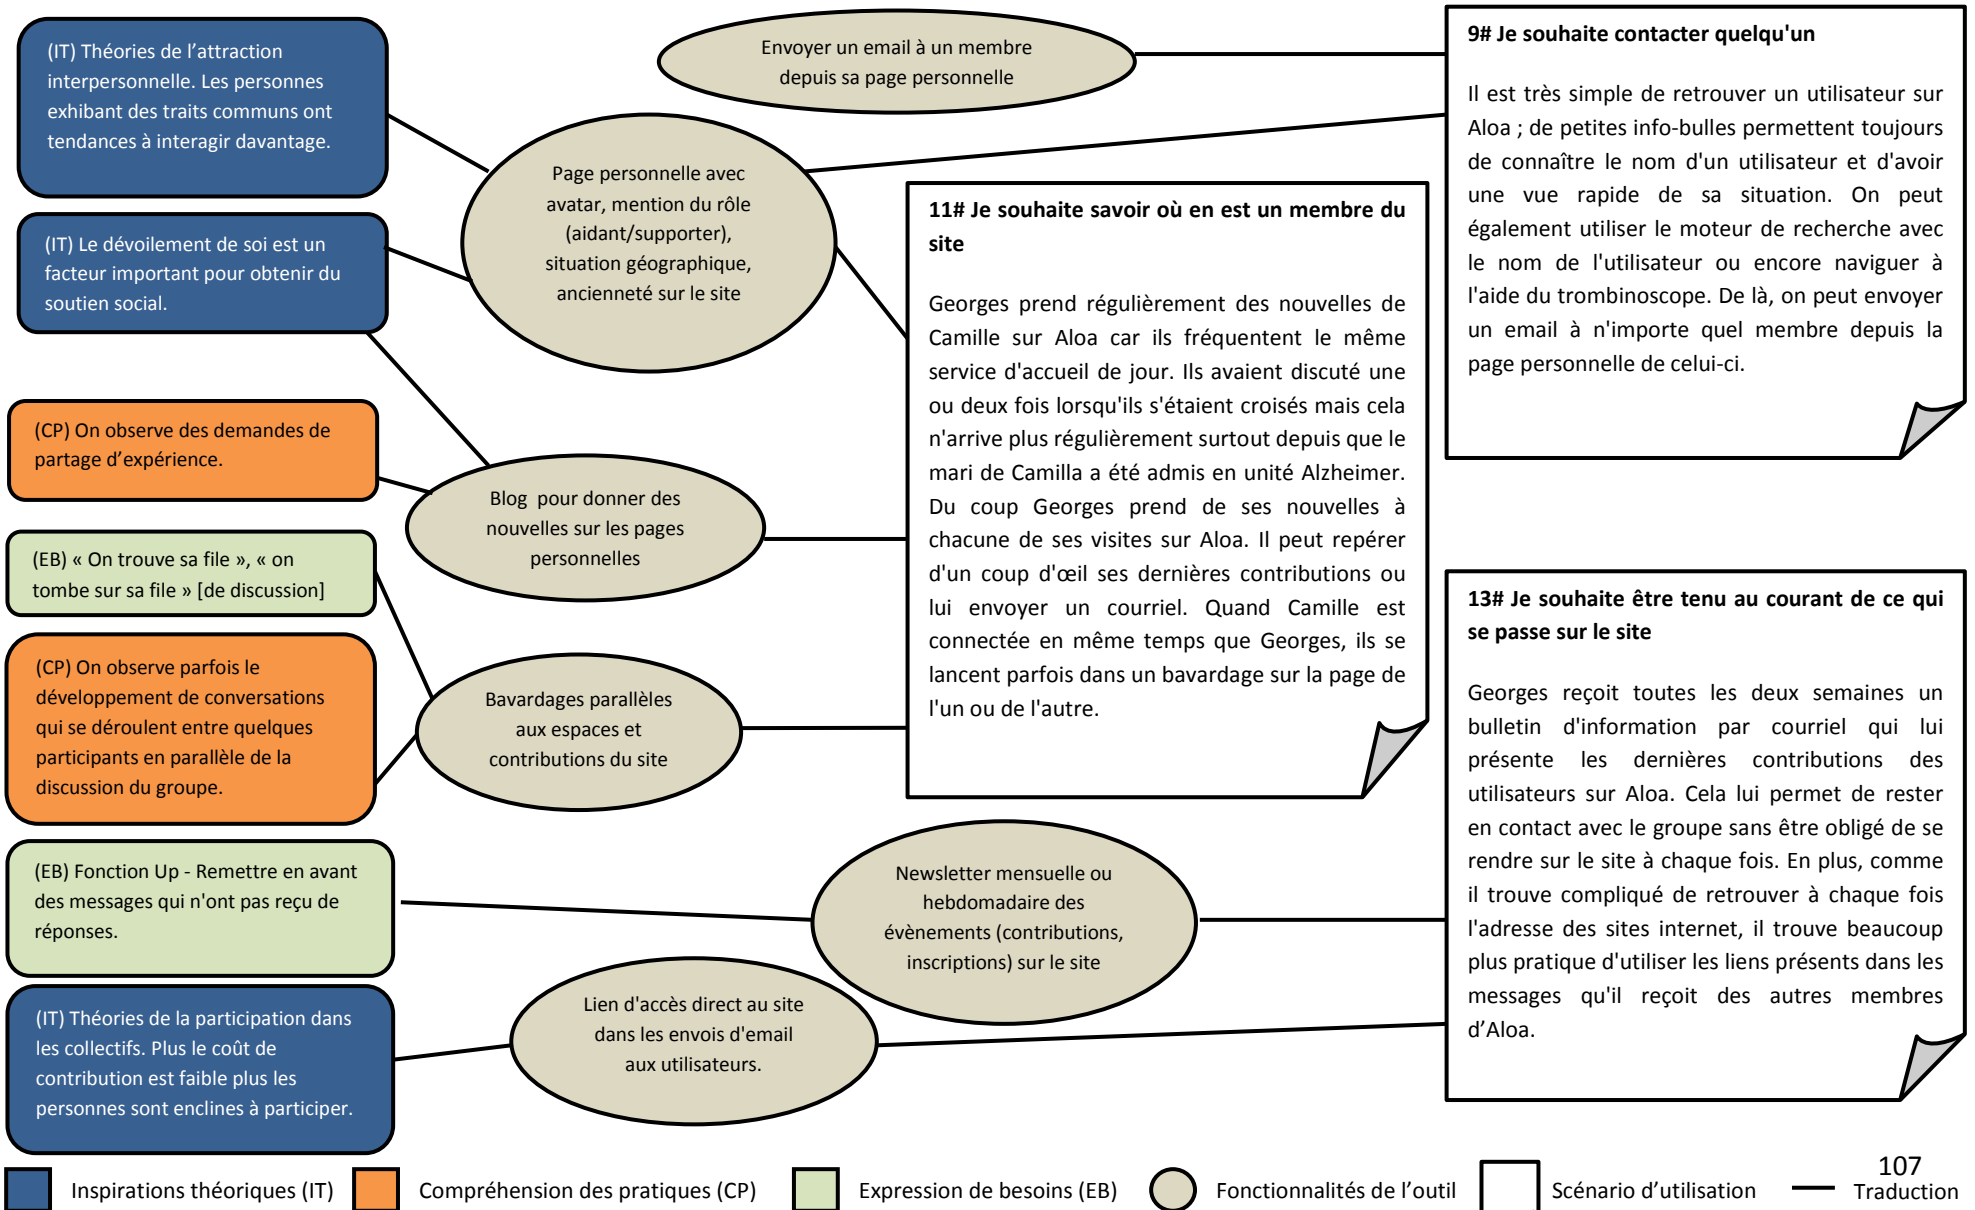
(IT) Théories de l'attraction interpersonnelle. Les personnes exhibant des traits communs ont tendances à interagir davantage.

(IT) Le dévoilement de soi est un facteur important pour obtenir du soutien social.

(CP) On observe des demandes de partage d'expérience.

(EB) « On trouve sa file », « on tombe sur sa file » [de discussion]

(CP) On observe parfois le développement de conversations qui se déroulent entre quelques participants en parallèle de la discussion du groupe.

(EB) Fonction Up - Remettre en avant des messages qui n'ont pas reçu de réponses.

(IT) Théories de la participation dans les collectifs. Plus le coût de contribution est faible plus les personnes sont enclines à participer.

Envoyer un email à un membre depuis sa page personnelle

Page personnelle avec avatar, mention du rôle (aidant/supporter), situation géographique, ancienneté sur le site

Blog pour donner des nouvelles sur les pages personnelles

Bavardages parallèles aux espaces et contributions du site

Newsletter mensuelle ou hebdomadaire des évènements (contributions, inscriptions) sur le site

Lien d'accès direct au site dans les envois d'email aux utilisateurs.

11# Je souhaite savoir où en est un membre du site

Georges prend régulièrement des nouvelles de Camille sur Aloa car ils fréquentent le même service d'accueil de jour. Ils avaient discuté une ou deux fois lorsqu'ils s'étaient croisés mais cela n'arrive plus régulièrement surtout depuis que le mari de Camilla a été admis en unité Alzheimer. Du coup Georges prend de ses nouvelles à chacune de ses visites sur Aloa. Il peut repérer d'un coup d'œil ses dernières contributions ou lui envoyer un courriel. Quand Camille est connectée en même temps que Georges, ils se lancent parfois dans un bavardage sur la page de l'un ou de l'autre.

9# Je souhaite contacter quelqu'un

Il est très simple de retrouver un utilisateur sur Aloa ; de petites info-bulles permettent toujours de connaître le nom d'un utilisateur et d'avoir une vue rapide de sa situation. On peut également utiliser le moteur de recherche avec le nom de l'utilisateur ou encore naviguer à l'aide du trombinoscope. De là, on peut envoyer un email à n'importe quel membre depuis la page personnelle de celui-ci.

13# Je souhaite être tenu au courant de ce qui se passe sur le site

Georges reçoit toutes les deux semaines un bulletin d'information par courriel qui lui présente les dernières contributions des utilisateurs sur Aloa. Cela lui permet de rester en contact avec le groupe sans être obligé de se rendre sur le site à chaque fois. En plus, comme il trouve compliqué de retrouver à chaque fois l'adresse des sites internet, il trouve beaucoup plus pratique d'utiliser les liens présents dans les messages qu'il reçoit des autres membres d'Aloa.

Inspirations théoriques (IT) Compréhension des pratiques (CP) Expression de besoins (EB) Fonctionnalités de l'outil Scénario d'utilisation Traduction

107